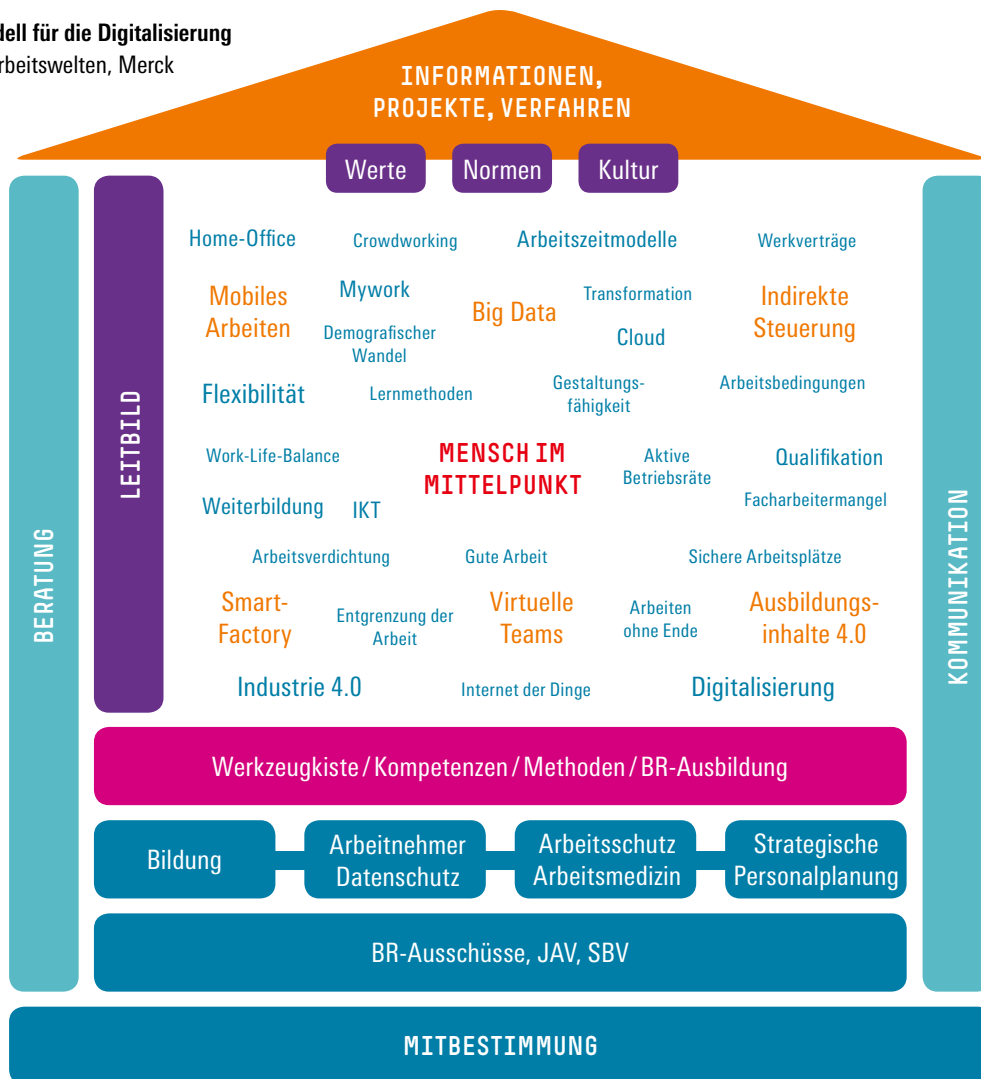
dell für die Digitalisierung
rbeitswelten, Merck

INFORMATIONEN, PROJEKTE, VERFAHREN

Werte Normen Kultur

BERATUNG

LEITBILD

Home-Office Crowdworking Arbeitszeitmodelle Werkverträge

Mobiles Arbeiten Mywork Demografischer Wandel Big Data Transformation Cloud Indirekte Steuerung

Flexibilität Lernmethoden Gestaltungsfähigkeit Arbeitsbedingungen

Work-Life-Balance MENSCH IM MITTELPUNKT Aktive Betriebsräte Qualifikation

Weiterbildung IKT Facharbeitermangel

Arbeitsverdichtung Gute Arbeit Sichere Arbeitsplätze

Smart-Factory Entgrenzung der Arbeit Virtuelle Teams Arbeiten ohne Ende Ausbildungsinhalte 4.0

Industrie 4.0 Internet der Dinge Digitalisierung

KOMMUNIKATION

Werkzeugkiste / Kompetenzen / Methoden / BR-Ausbildung

Bildung Arbeitnehmer Datenschutz Arbeitsschutz Arbeitsmedizin Strategische Personalplanung

BR-Ausschüsse, JAV, SBV

MITBESTIMMUNG